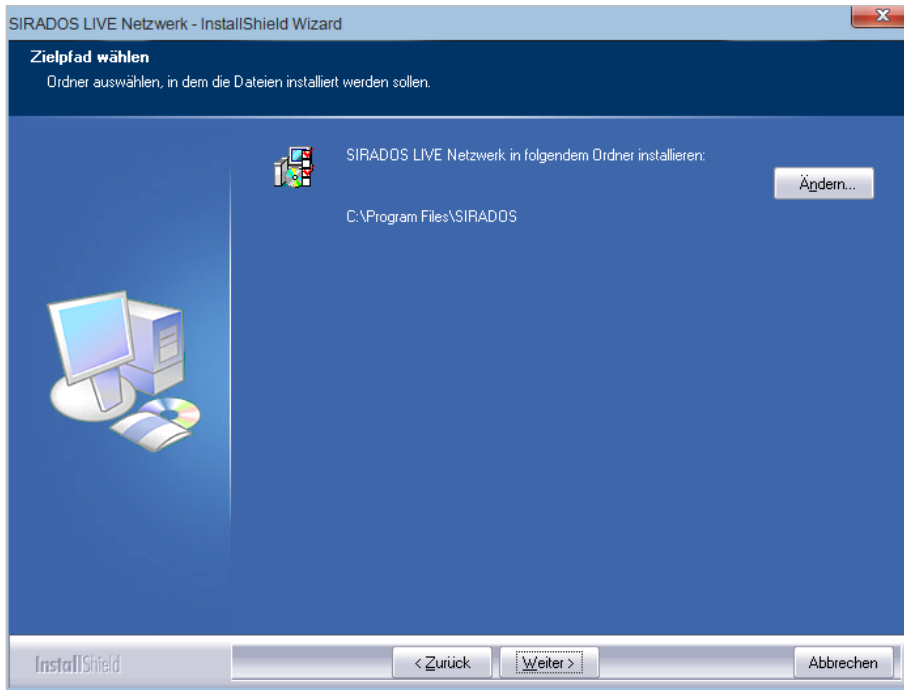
SIRADOS LIVE Netzwerk - InstallShield Wizard

Zielpfad wählen

Ordner auswählen, in dem die Dateien installiert werden sollen.

SIRADOS LIVE Netzwerk in folgendem Ordner installieren:

Ändern...

C:\Program Files\SIRADOS

InstallShield

< Zurück

Weiter >

Abbrechen